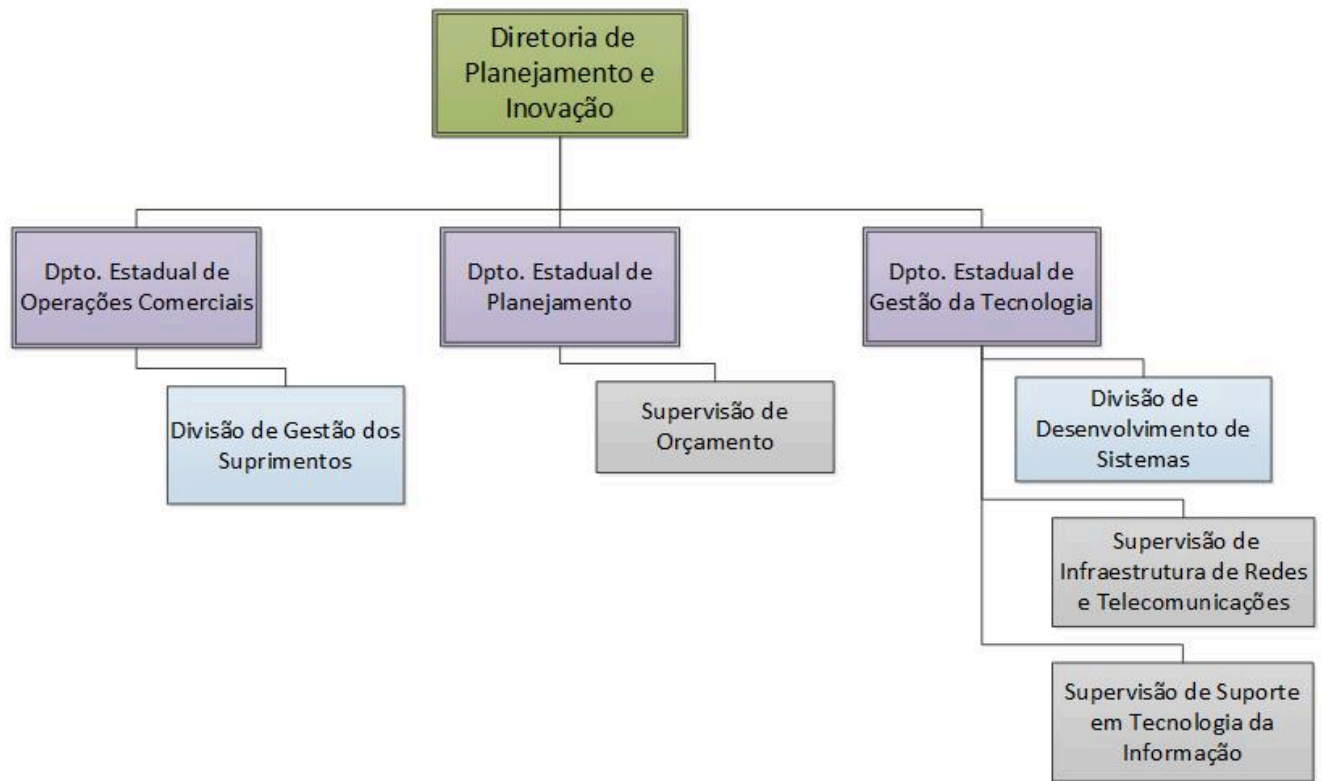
Diretoria de Planejamento e Inovação

Dpto. Estadual de Operações Comerciais

Divisão de Gestão dos Suprimentos

Dpto. Estadual de Planejamento

Supervisão de Orçamento

Dpto. Estadual de Gestão da Tecnologia

Divisão de Desenvolvimento de Sistemas

Supervisão de Infraestrutura de Redes e Telecomunicações

Supervisão de Suporte em Tecnologia da Informação